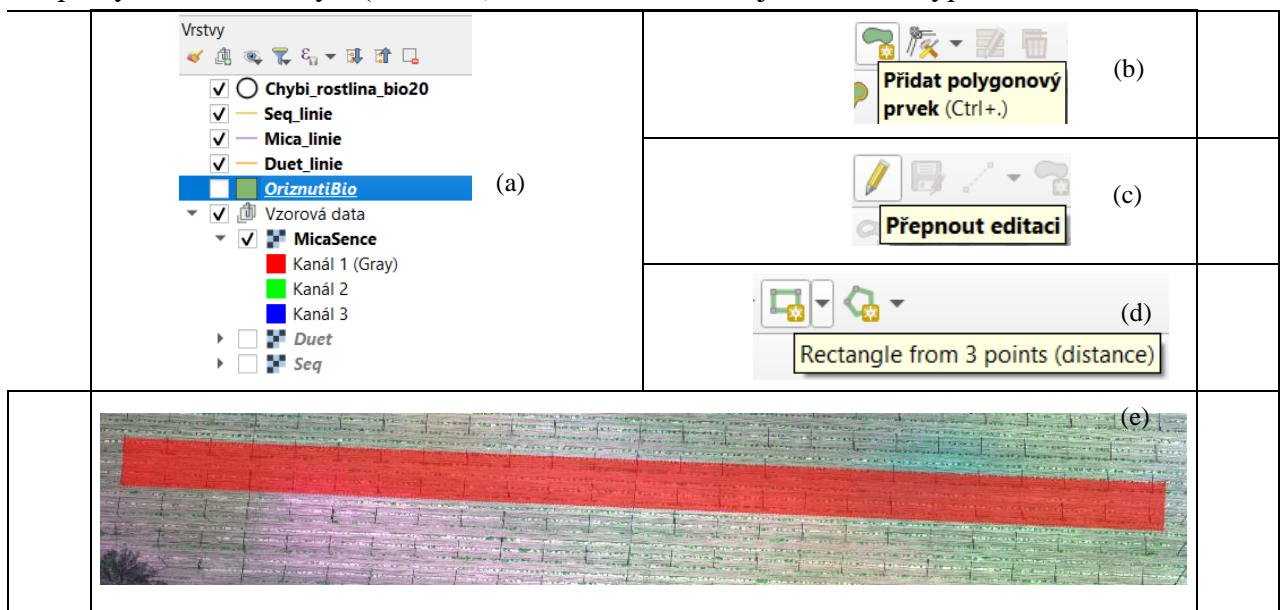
Vrstvy

Chybi_rostlina_bio20

Seq_linie

Mica_linie

Duet_linie

OriznutiBio

Vzorová data

MicaSence

Kanál 1 (Gray)

Kanál 2

Kanál 3

Duet

Seq

(a)

Přidat polygonový prvek (Ctrl+.)

(b)

Přepnout editaci

(c)

Rectangle from 3 points (distance)

(d)

(e)